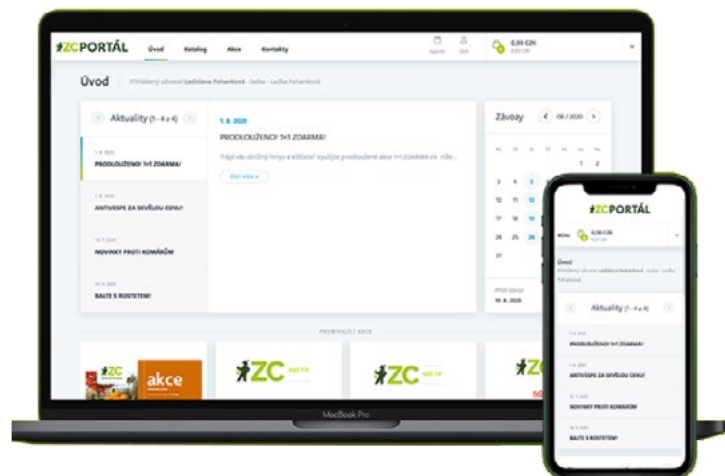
ZCPORTÁL Úvod Katalog Akce Kontakty

0,00 CZK

Úvod

Přihlášený uživatel Ladislava Pohanková · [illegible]

Aktuality (1 - 4 z 4)

1. 8. 2020
PRODLOUŽENO! 1+1 ZDARMA!

1. 8. 2020
ANTIVESPE ZA SKVĚLOU CENU!

16. 7. 2020
NOVINKY PROTI KOMÁRŮM

BALTE S ROSTETEM!

1. 8. 2020
PRODLOUŽENO! 1+1 ZDARMA!

Trápí vás stoštíný hmyz a klíšťata? Využijte prodloužené akce 1+1 ZDARMA na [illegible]

Číst více »

Závozy 08 / 2020

1 2
3 4 5 6 7 8 9
10 11 12 13 14 15 16
17 18 19 20 21 22 23
24 25 26 27 28 29 30
31

19. 8. 2020

PROBÍHAJÍCÍ AKCE

akce

ZC

ZC

ZC

MacBook Pro

ZCPORTÁL

MENU 0,00 CZK

Úvod

Přihlášený uživatel Ladislava Pohanková · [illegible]

Aktuality (1 - 4 z 4)

1. 8. 2020
PRODLOUŽENO! 1+1 ZDARMA!

1. 8. 2020
ANTIVESPE ZA SKVĚLOU CENU!

16. 7. 2020
NOVINKY PROTI KOMÁRŮM

16. 6. 2020
BALTE S ROSTETEM!